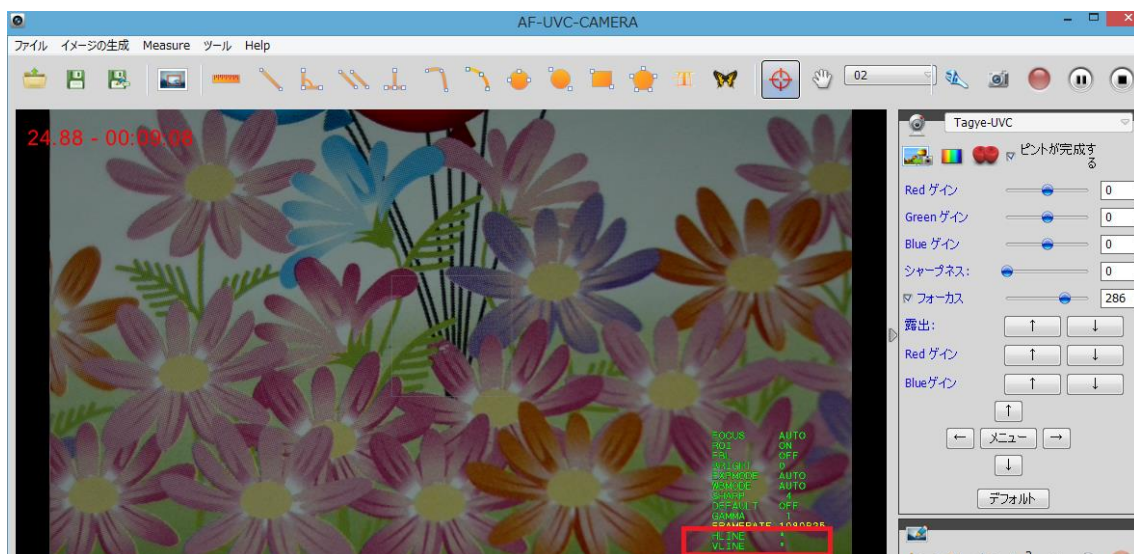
AF-UVC-CAMERA

ファイル イメージの生成 Measure ツール Help

02

24.88 - 00:09:08

Tagye-UVC

ピントが完成する

Red ゲイン 0
Green ゲイン 0
Blue ゲイン 0
シャープネス: 0
フォーカス 286

露出: ↑ ↓
Red ゲイン ↑ ↓
Blueゲイン ↑ ↓
↑
← メニュー →
↓
デフォルト

FOCUS AUTO
ROI ON
FBL OFF
WALIGHT 0
EXPMODE AUTO
WBMODE AUTO
SHARP 4
DEFAULT OFF
GAMMA 1
FRAMERATE 1080P25
HLINE :
VLINE :